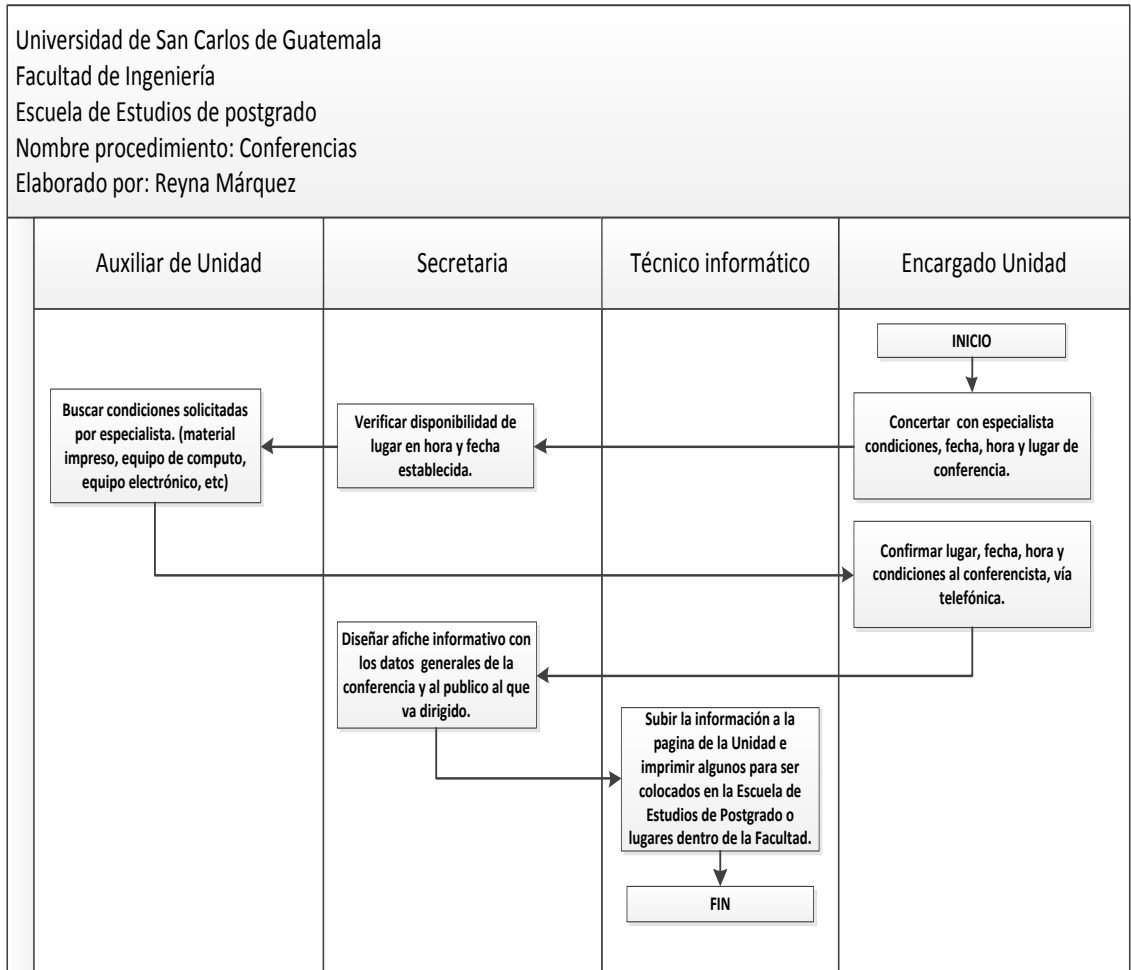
Universidad de San Carlos de Guatemala
Facultad de Ingeniería
Escuela de Estudios de postgrado
Nombre procedimiento: Conferencias
Elaborado por: Reyna Márquez

Auxiliar de Unidad

Secretaria

Técnico informático

Encargado Unidad

INICIO

Concertar con especialista condiciones, fecha, hora y lugar de conferencia.

Verificar disponibilidad de lugar en hora y fecha establecida.

Buscar condiciones solicitadas por especialista. (material impreso, equipo de computo, equipo electrónico, etc)

Confirmar lugar, fecha, hora y condiciones al conferencista, vía telefónica.

Diseñar afiche informativo con los datos generales de la conferencia y al publico al que va dirigido.

Subir la información a la pagina de la Unidad e imprimir algunos para ser colocados en la Escuela de Estudios de Postgrado o lugares dentro de la Facultad.

FIN